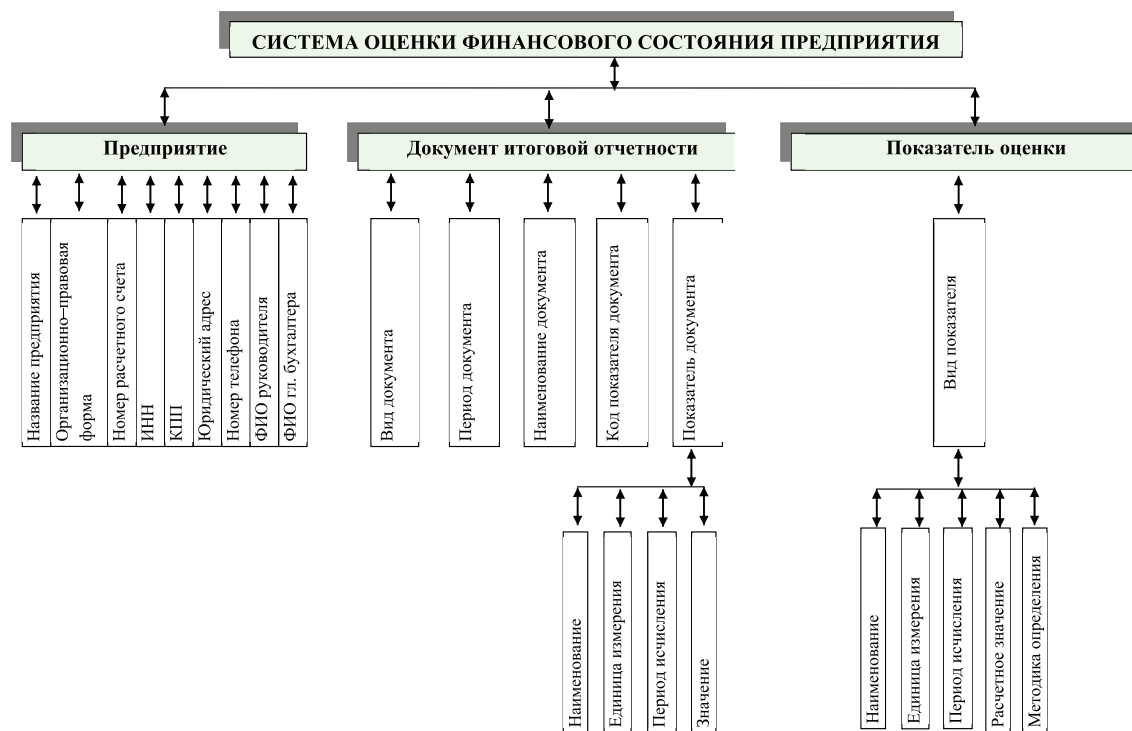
СИСТЕМА ОЦЕНКИ ФИНАНСОВОГО СОСТОЯНИЯ ПРЕДПРИЯТИЯ

Предприятие

Название предприятия
Организационно–правовая форма
Номер расчетного счета
ИНН
КПП
Юридический адрес
Номер телефона
ФИО руководителя
ФИО гл. бухгалтера

Документ итоговой отчетности

Вид документа
Период документа
Наименование документа
Код показателя документа
Показатель документа

Наименование
Единица измерения
Период исчисления
Значение

Показатель оценки

Вид показателя

Наименование
Единица измерения
Период исчисления
Расчетное значение
Методика определения